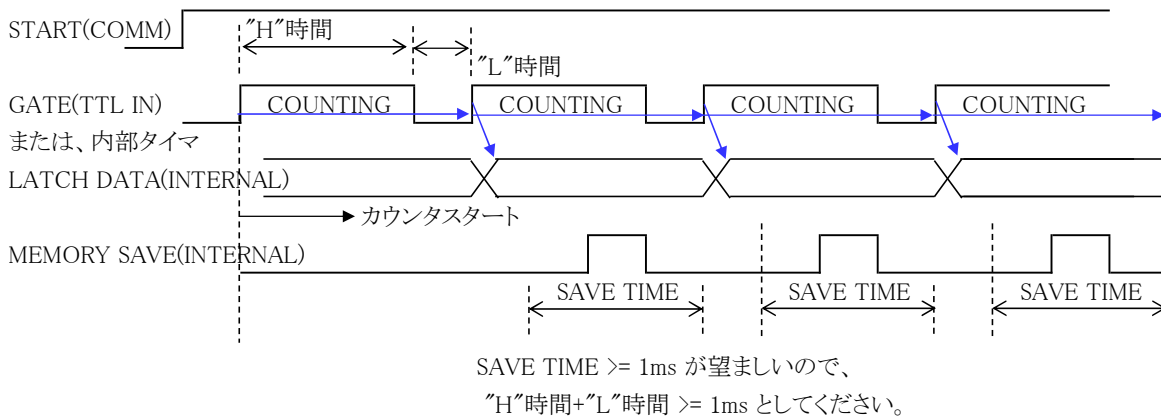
START(COMM)

″H″時間

″L″時間

GATE(TTL IN)

または、内部タイマ

COUNTING

COUNTING

COUNTING

COUNTING

LATCH DATA(INTERNAL)

カウンタスタート

MEMORY SAVE(INTERNAL)

SAVE TIME

SAVE TIME

SAVE TIME

SAVE TIME >= 1ms が望ましいので、

″H″時間+″L″時間 >= 1ms としてください。